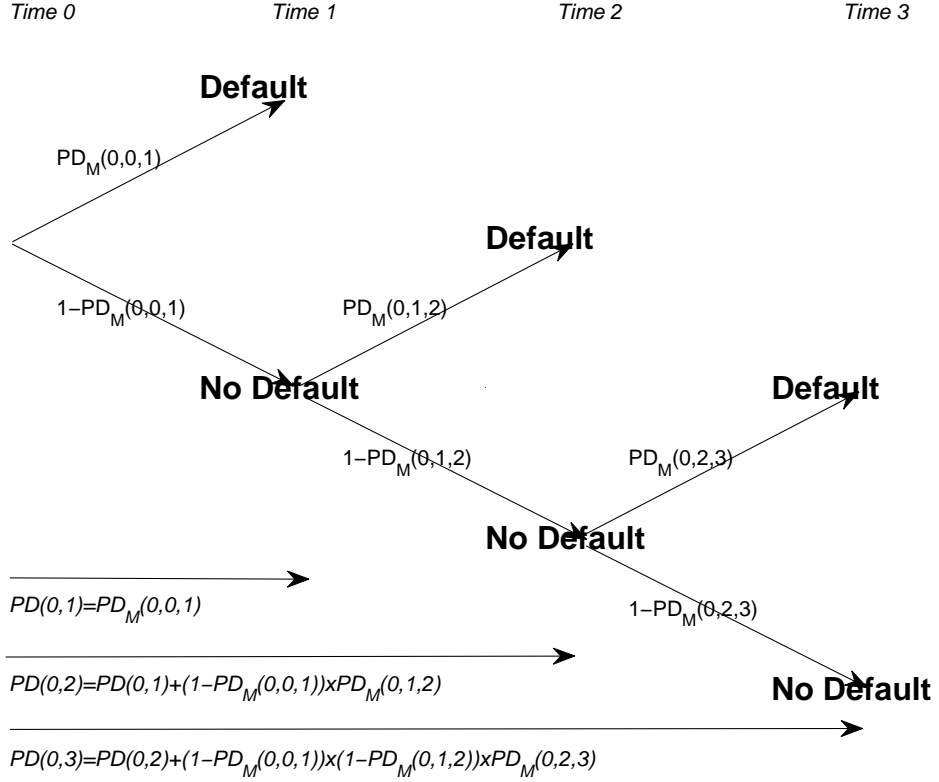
Time 0 Time 1 Time 2 Time 3

Default

$PD_M(0,0,1)$

Default

$1-PD_M(0,0,1)$

$PD_M(0,1,2)$

No Default

Default

$1-PD_M(0,1,2)$

$PD_M(0,2,3)$

No Default

$PD(0,1)=PD_M(0,0,1)$

$1-PD_M(0,2,3)$

$PD(0,2)=PD(0,1)+(1-PD_M(0,0,1))xPD_M(0,1,2)$

No Default

$PD(0,3)=PD(0,2)+(1-PD_M(0,0,1))x(1-PD_M(0,1,2))xPD_M(0,2,3)$